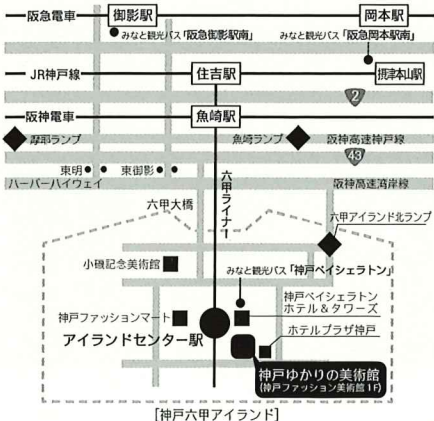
阪急電車
御影駅
岡本駅
みなと観光バス「阪急御影駅南」
みなと観光バス「阪急岡本駅南」
JR神戸線
住吉駅
摂津本山駅
2
阪神電車
魚崎駅
深江ランプ
魚崎ランプ
阪神高速神戸線
43
東明
東御影
ハーバーハイウェイ
阪神高速湾岸線
六甲ライナー
六甲大橋
六甲アイランド北ランプ
小磯記念美術館
みなと観光バス「神戸ベイシェラトン」
神戸ベイシェラトン ホテル＆タワーズ
神戸ファッションマート
ホテルプラザ神戸
アイランドセンター駅
神戸ゆかりの美術館
(神戸ファッション美術館1F)
[神戸六甲アイランド]